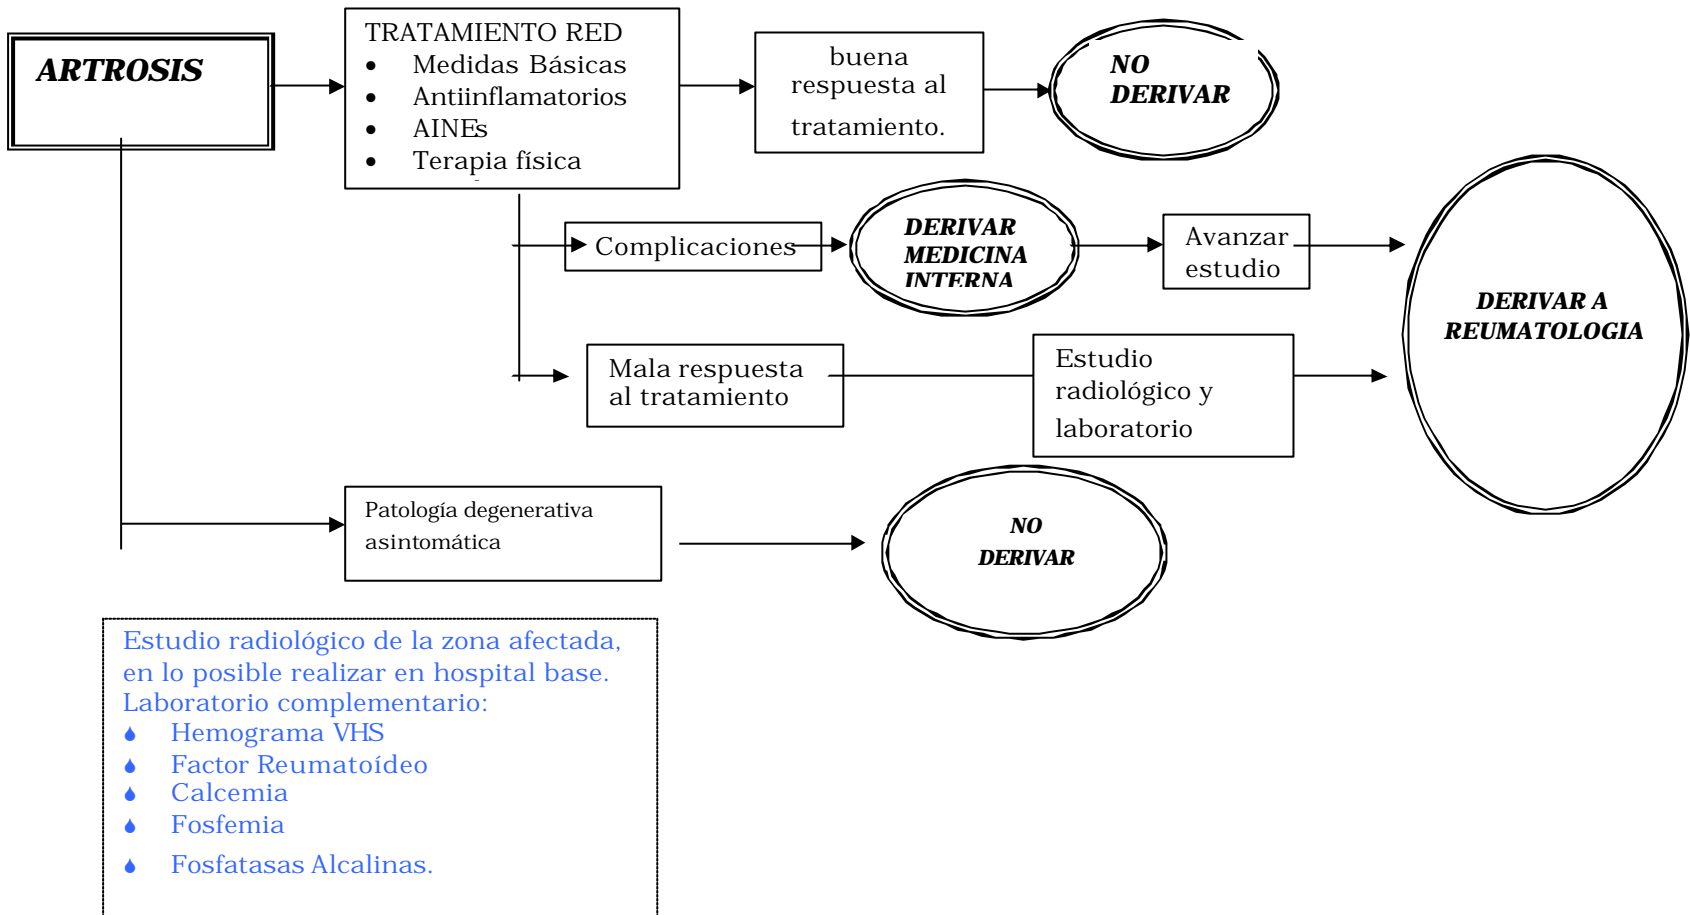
ARTROSIS

TRATAMIENTO RED
- Medidas Básicas
- Antiinflamatorios
- AINEs
- Terapia física

buena respuesta al tratamiento.

NO DERIVAR

Complicaciones

DERIVAR MEDICINA INTERNA

Avanzar estudio

DERIVAR A REUMATOLOGIA

Mala respuesta al tratamiento

Estudio radiológico y laboratorio

Patología degenerativa asintomática

NO DERIVAR

Estudio radiológico de la zona afectada, en lo posible realizar en hospital base.
Laboratorio complementario:
- Hemograma VHS
- Factor Reumatoídeo
- Calcemia
- Fosfemia
- Fosfatasas Alcalinas.